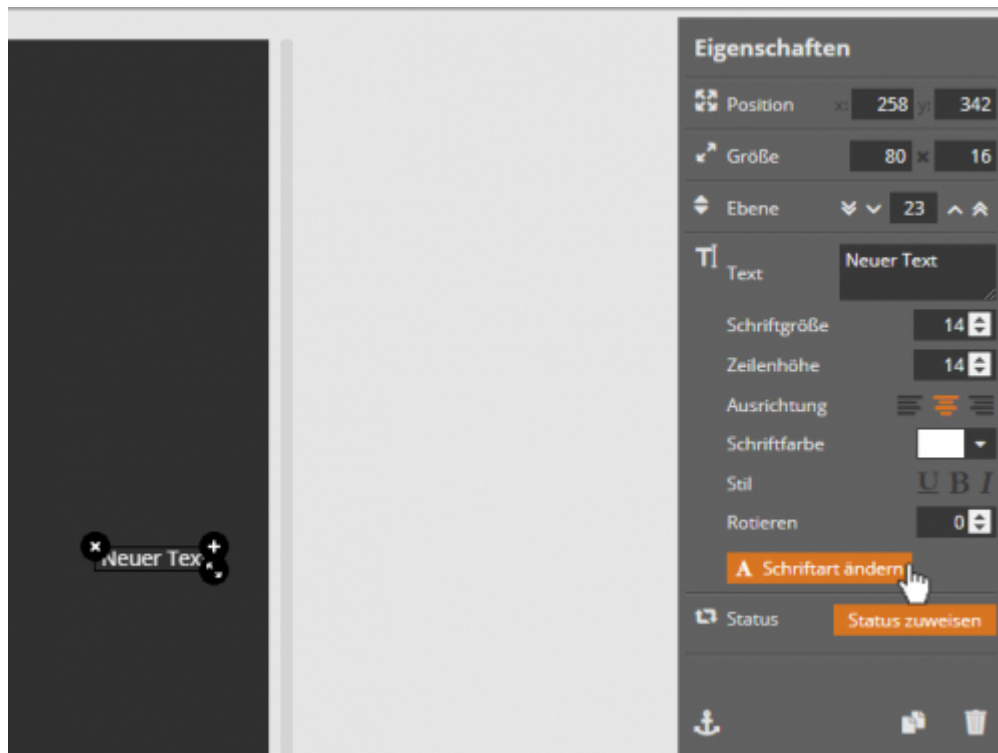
Neuer Tex

Eigenschaften

Position x: 258 y: 342

Größe 80 × 16

Ebene 23

Text Neuer Text

Schriftgröße 14

Zeilenhöhe 14

Ausrichtung

Schriftfarbe

Stil U B I

Rotieren 0

A Schriftart ändern

Status Status zuweisen